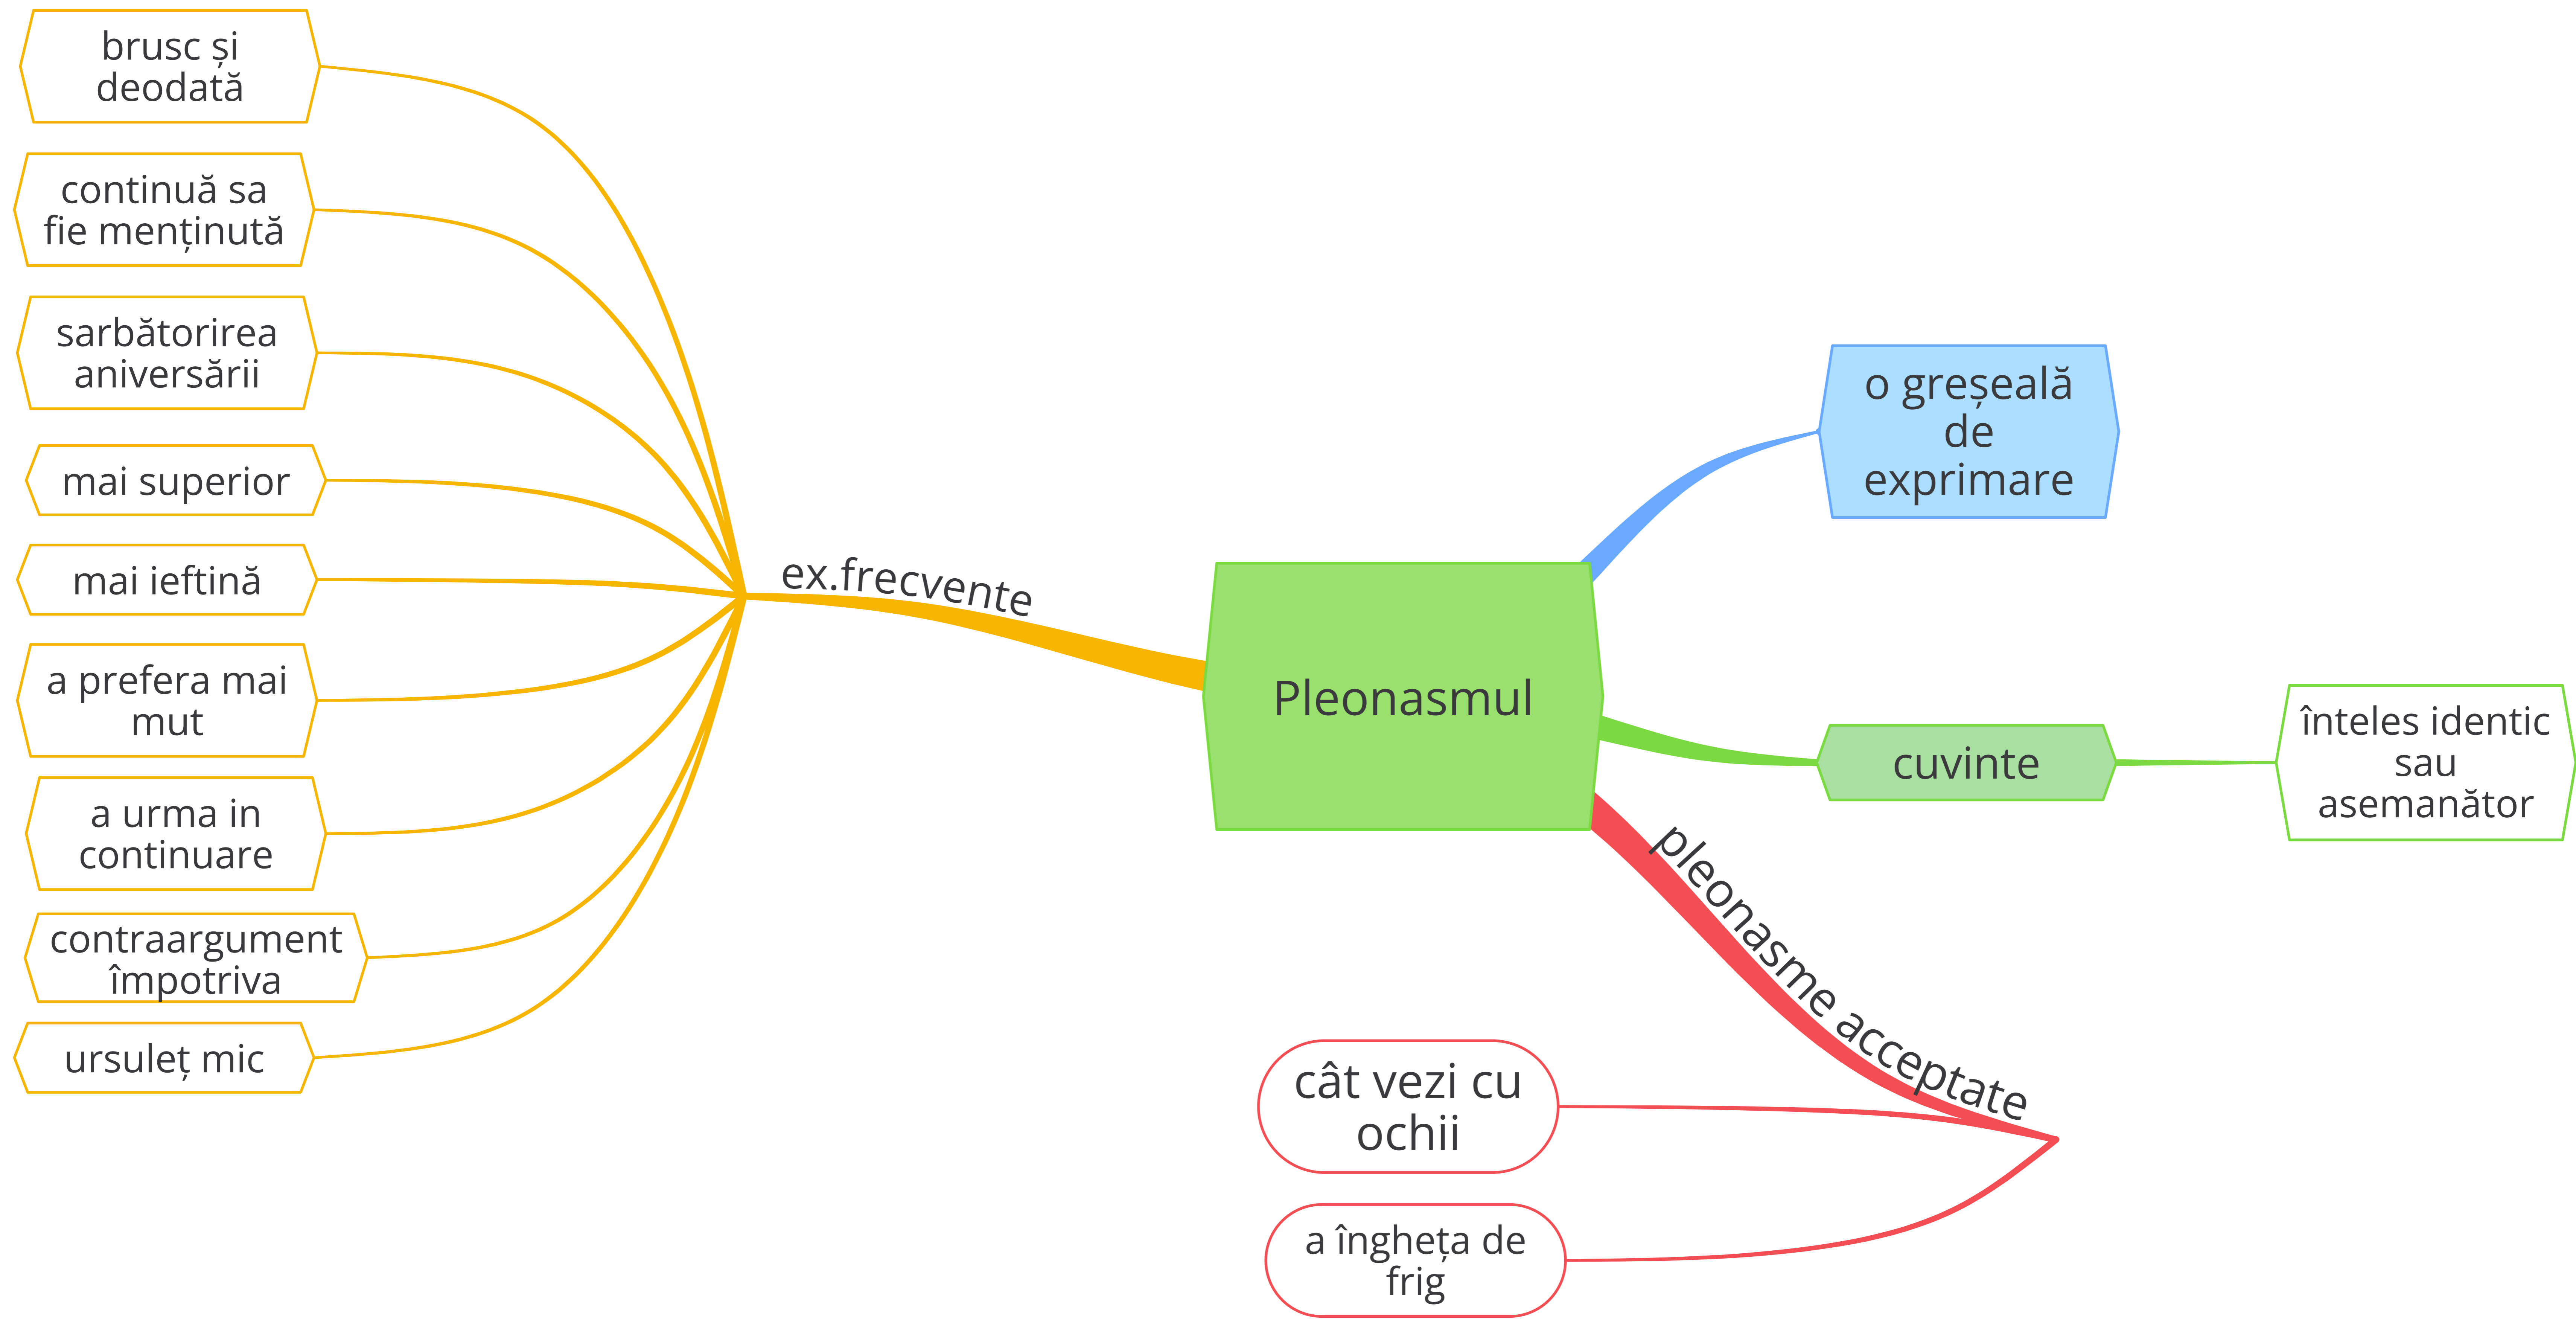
Pleonasmul

o greșeală de exprimare

cuvinte

înteles identic sau asemanător

pleonasme acceptate

cât vezi cu ochii

a îngheța de frig

ex.frecvente

brusc și deodată

continuă sa fie menținută

sarbătorirea aniversării

mai superior

mai ieftină

a prefera mai mut

a urma in continuare

contraargument împotriva

ursuleț mic